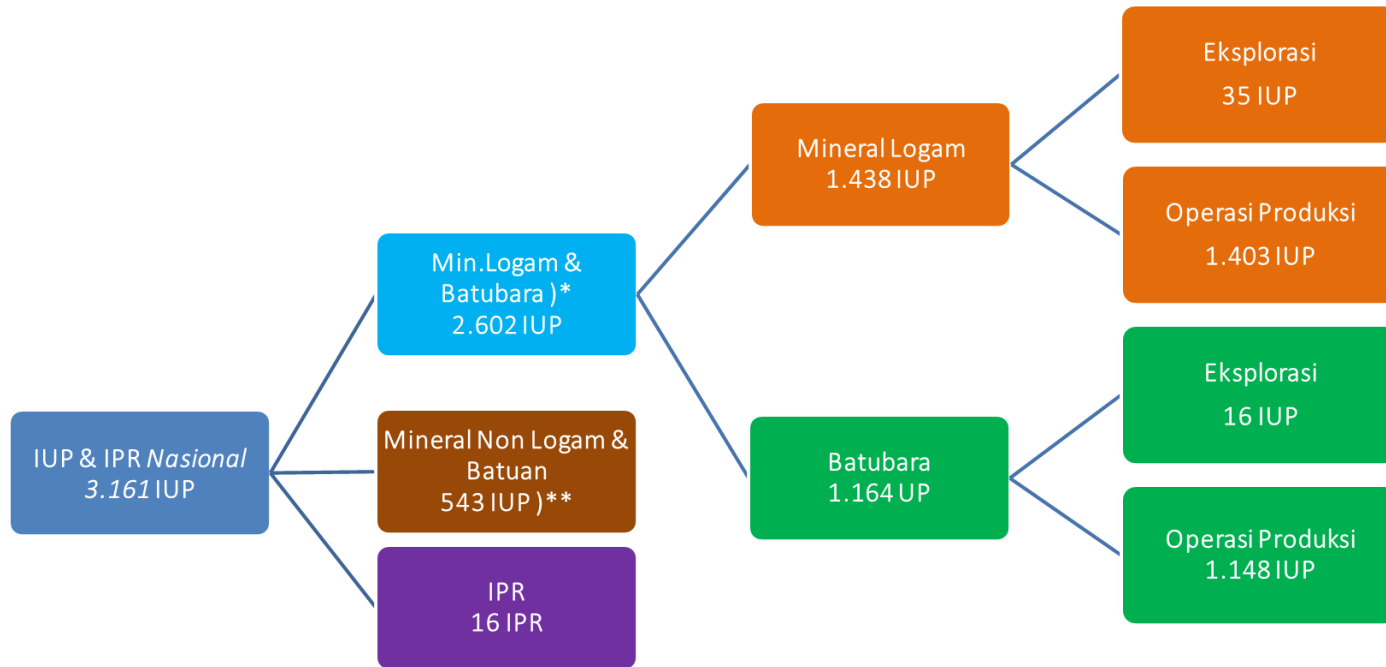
IUP & IPR *Nasional*
*3.161* IUP

Min.Logam & Batubara )*
2.602 IUP

Mineral Non Logam & Batuan
543 IUP )**

IPR
16 IPR

Mineral Logam
1.438 IUP

Batubara
1.164 UP

Eksplorasi
35 IUP

Operasi Produksi
1.403 IUP

Eksplorasi
16 IUP

Operasi Produksi
1.148 IUP